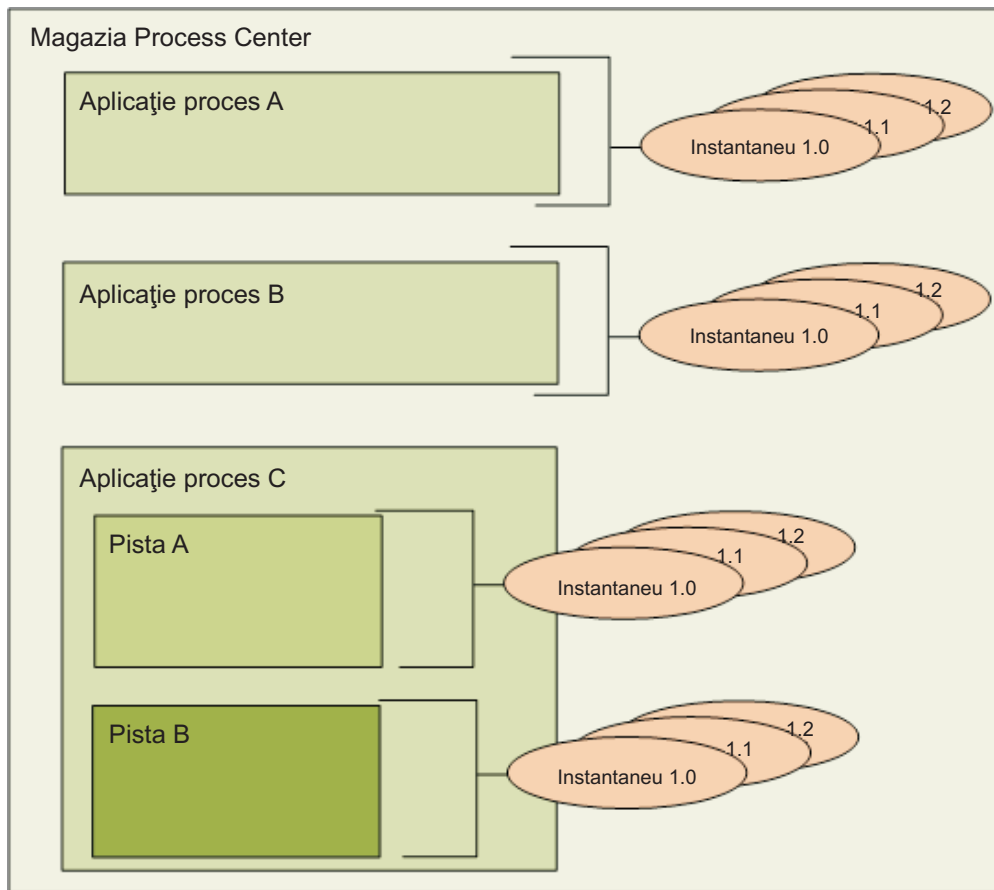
Magazia Process Center

Aplicaţie proces A

1.2
1.1
Instantaneu 1.0

Aplicaţie proces B

1.2
1.1
Instantaneu 1.0

Aplicaţie proces C

Pista A

1.2
1.1
Instantaneu 1.0

Pista B

1.2
1.1
Instantaneu 1.0